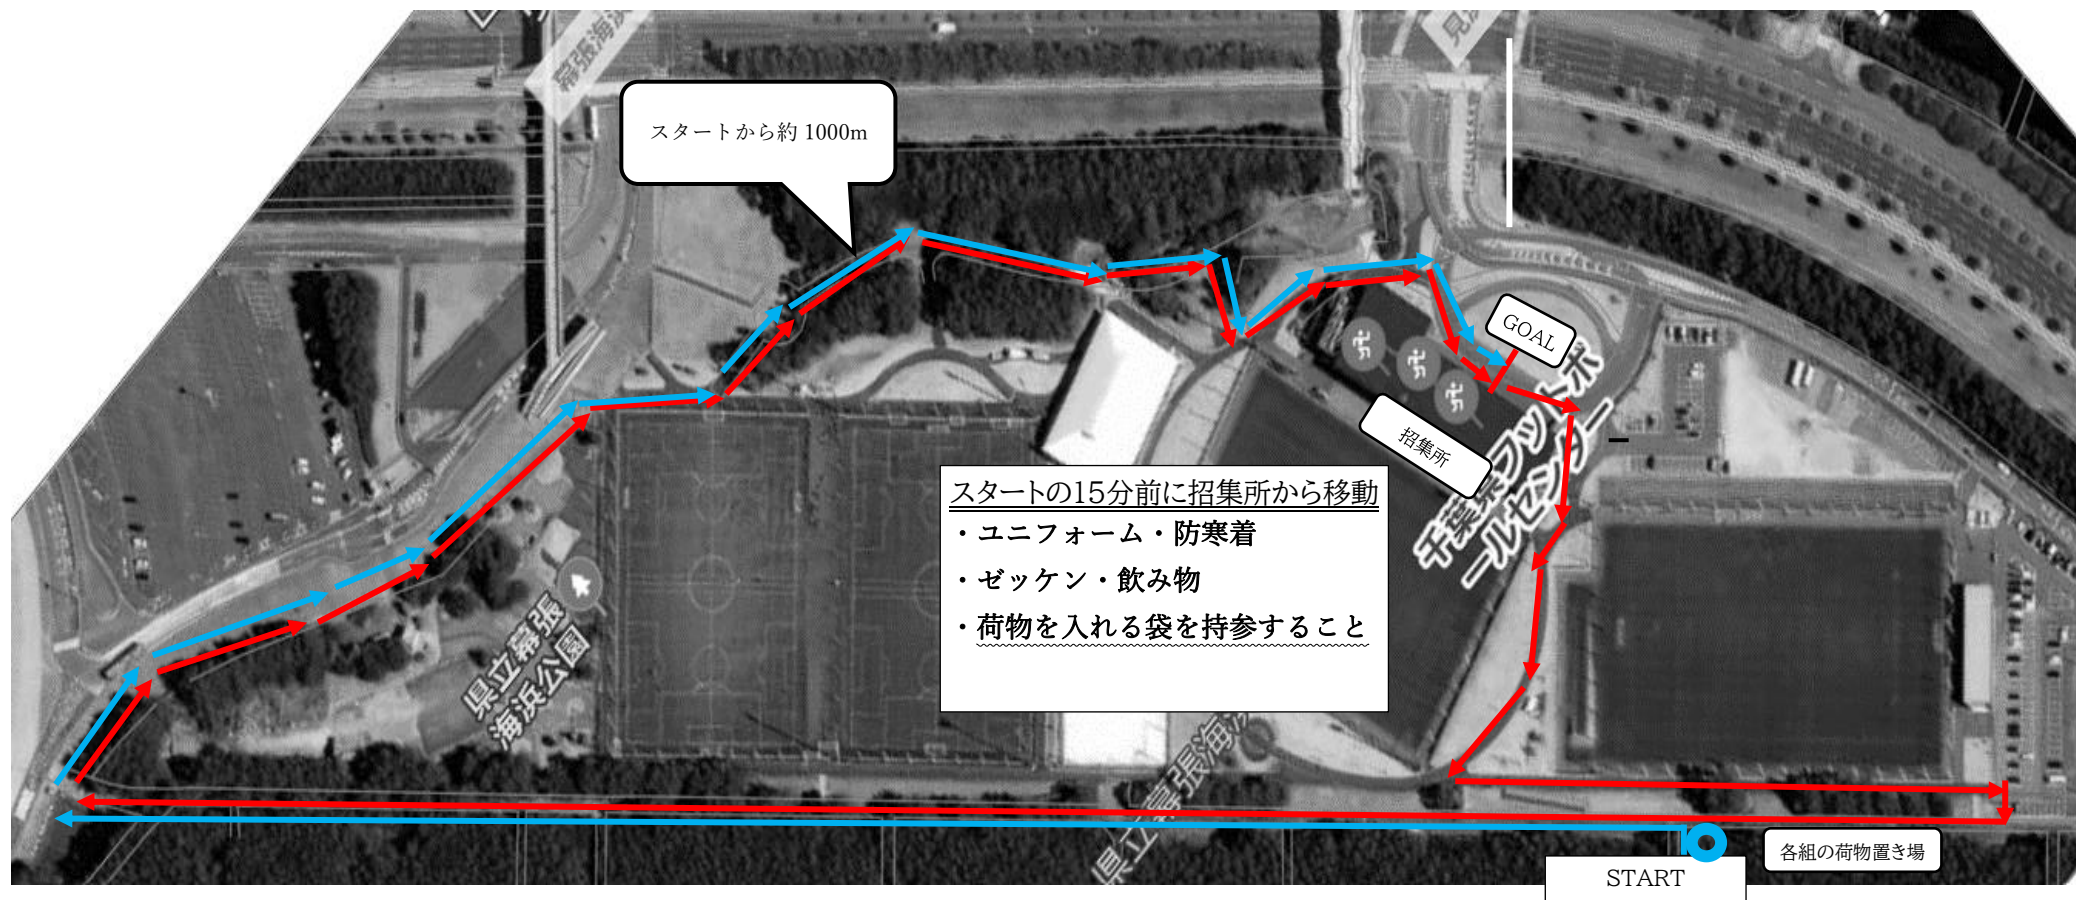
幕張海浜

見

スタートから約 1000m

GOAL

招集所

千葉県フットボールセンター

スタートの15分前に招集所から移動

・ユニフォーム・防寒着

・ゼッケン・飲み物

・荷物を入れる袋を持参すること

県立幕張海浜公園

県立幕張海浜

各組の荷物置き場

START